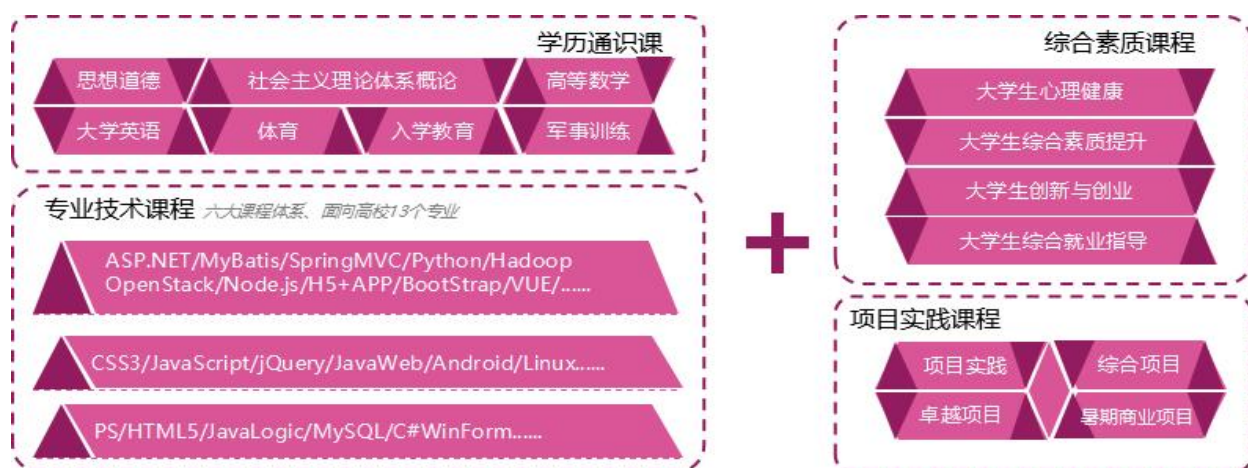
学历通识课

思想道德

社会主义理论体系概论

高等数学

大学英语

体育

入学教育

军事训练

专业技术课程 六大课程体系、面向高校13个专业

ASP.NET/MyBatis/SpringMVC/Python/Hadoop OpenStack/Node.js/H5+APP/BootStrap/VUE/......

CSS3/JavaScript/jQuery/JavaWeb/Android/Linux......

PS/HTML5/JavaLogic/MySQL/C#WinForm......

+

综合素质课程

大学生心理健康

大学生综合素质提升

大学生创新与创业

大学生综合就业指导

项目实践课程

项目实践

综合项目

卓越项目

暑期商业项目